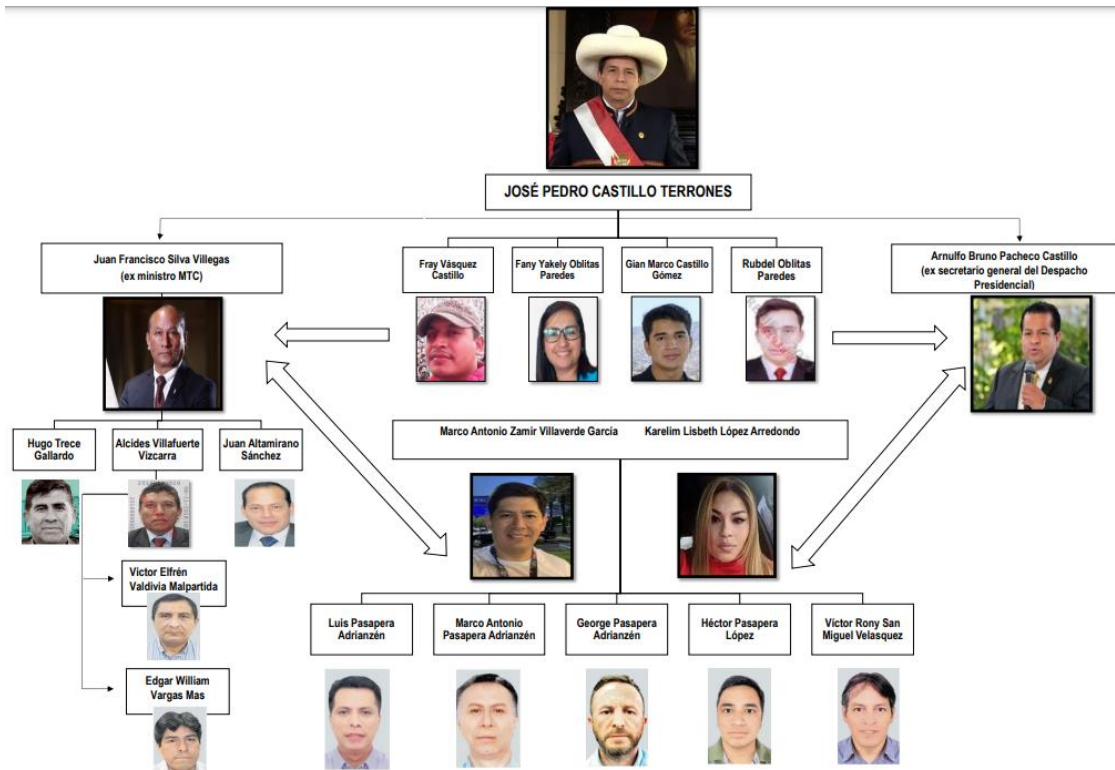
JOSÉ PEDRO CASTILLO TERRONES

Juan Francisco Silva Villegas (ex ministro MTC)

Fray Vásquez Castillo

Fany Yakely Oblitas Paredes

Gian Marco Castillo Gómez

Rubdel Oblitas Paredes

Arnulfo Bruno Pacheco Castillo (ex secretario general del Despacho Presidencial)

Hugo Trece Gallardo

Alcides Villafuerte Vizcarra

Juan Altamirano Sánchez

Marco Antonio Zamir Villaverde García

Karelim Lisbeth López Arredondo

Víctor Elfrén Valdivia Malpartida

Edgar William Vargas Mas

Luis Pasapera Adrianzén

Marco Antonio Pasapera Adrianzén

George Pasapera Adrianzén

Héctor Pasapera López

Víctor Rony San Miguel Velasquez